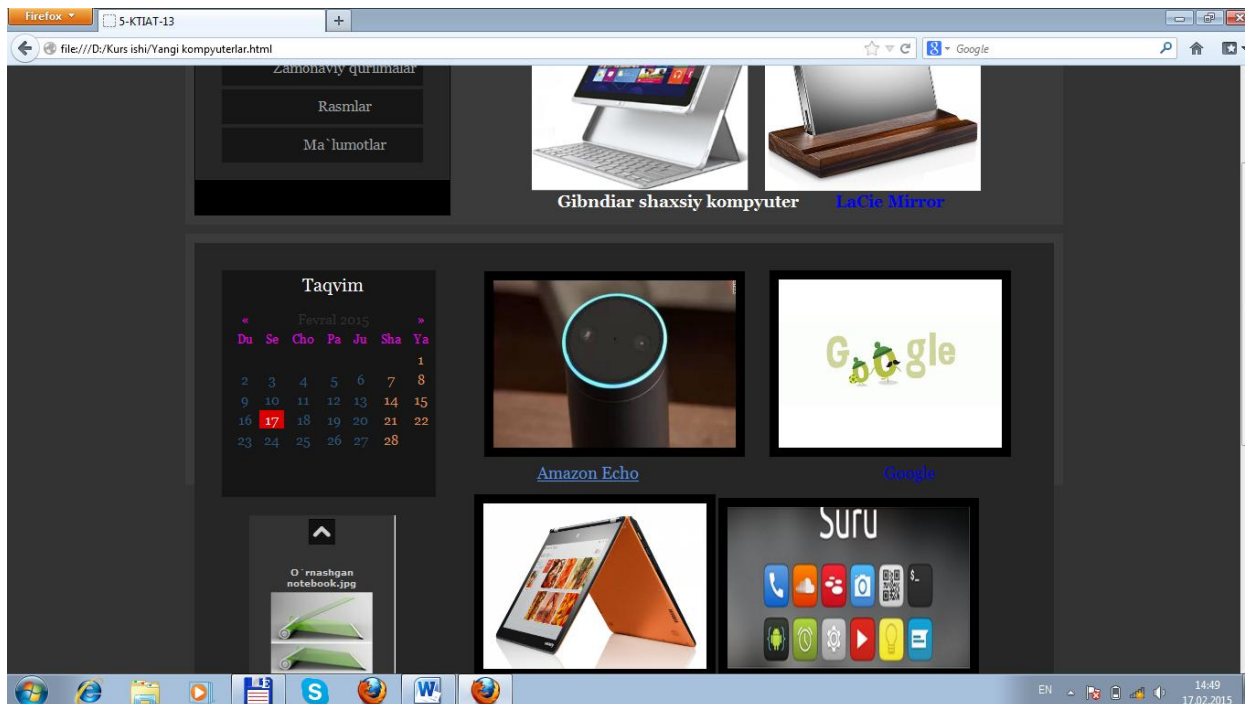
Firefox
5-KTIAT-13
+
file:///D:/Kurs ishi/Yangi kompyuterlar.html
Google

Zamonaviy qurilmalar
Rasmlar
Ma`lumotlar

Gibndiar shaxsiy kompyuter
LaCie Mirror

Taqvim
« Fevral 2015 »

| Du | Se | Cho | Pa | Ju | Sha | Ya |
|---|---|---|---|---|---|---|
| | | | | | | 1 |
| 2 | 3 | 4 | 5 | 6 | 7 | 8 |
| 9 | 10 | 11 | 12 | 13 | 14 | 15 |
| 16 | 17 | 18 | 19 | 20 | 21 | 22 |
| 23 | 24 | 25 | 26 | 27 | 28 | |

Amazon Echo
Google
Google

O`rnashgan notebook.jpg

Suru

EN
14:49
17.02.2015